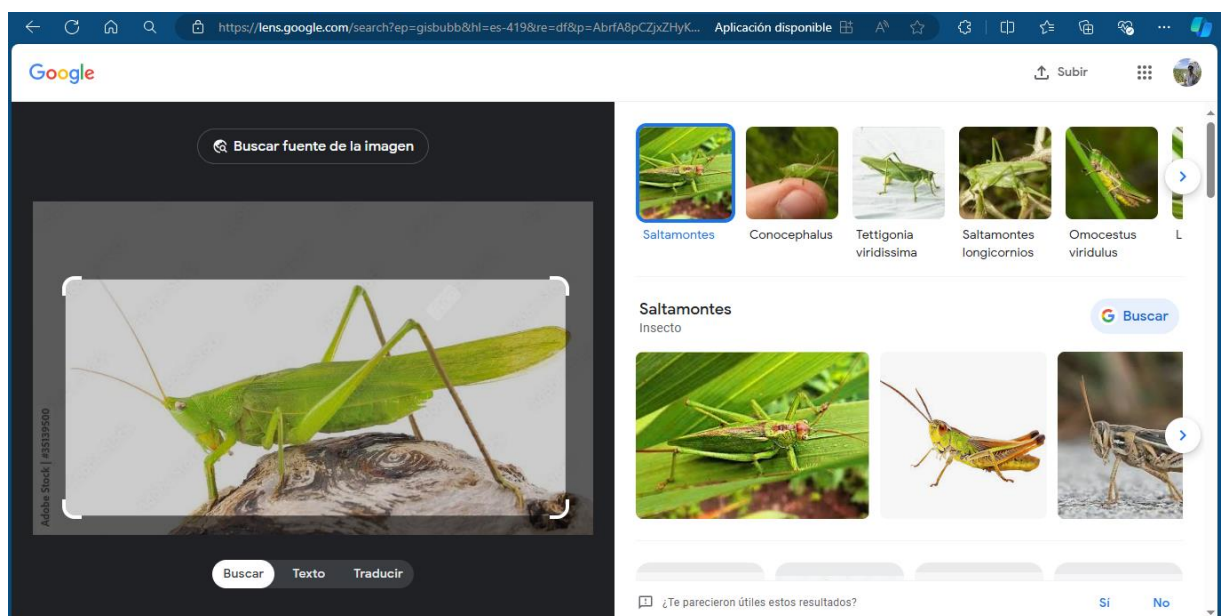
https://lens.google.com/search?ep=gisbubb&hl=es-419&re=df&p=AbrfA8pCZjxZHyK... Aplicación disponible

Google

Subir

Buscar fuente de la imagen

Adobe Stock | #35139500

Buscar Texto Traducir

Saltamontes
Conocephalus
Tettigonia viridissima
Saltamontes longicornios
Omocestus viridulus
L

Saltamontes
Insecto

Buscar

¿Te parecieron útiles estos resultados?
Sí
No